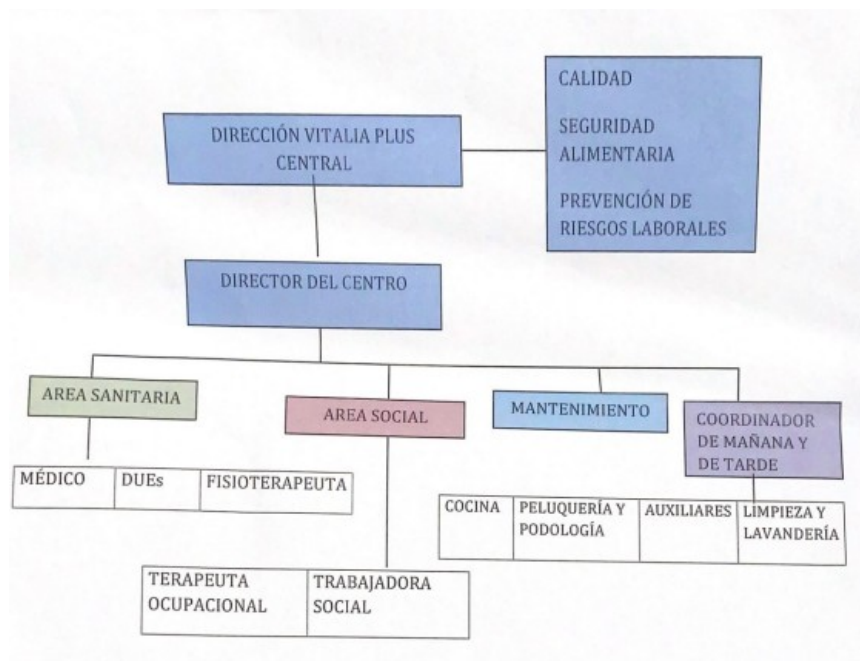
DIRECCIÓN VITALIA PLUS CENTRAL

CALIDAD

SEGURIDAD ALIMENTARIA

PREVENCIÓN DE RIESGOS LABORALES

DIRECTOR DEL CENTRO

AREA SANITARIA

AREA SOCIAL

MANTENIMIENTO

COORDINADOR DE MAÑANA Y DE TARDE

| MÉDICO | DUEs | FISIOTERAPEUTA |
|---|---|---|

| COCINA | PELUQUERÍA Y PODOLOGÍA | AUXILIARES | LIMPIEZA Y LAVANDERÍA |
|---|---|---|---|

| TERAPEUTA OCUPACIONAL | TRABAJADORA SOCIAL |
|---|---|